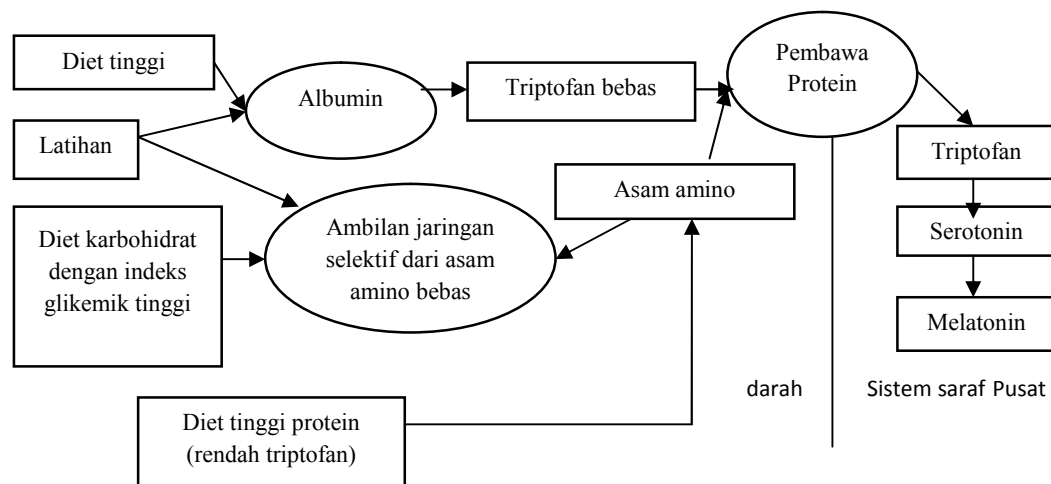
Diet tinggi

Latihan

Albumin

Triptofan bebas

Pembawa Protein

Triptofan

Serotonin

Melatonin

Asam amino

Diet karbohidrat dengan indeks glikemik tinggi

Ambilan jaringan selektif dari asam amino bebas

Diet tinggi protein (rendah triptofan)

darah

Sistem saraf Pusat